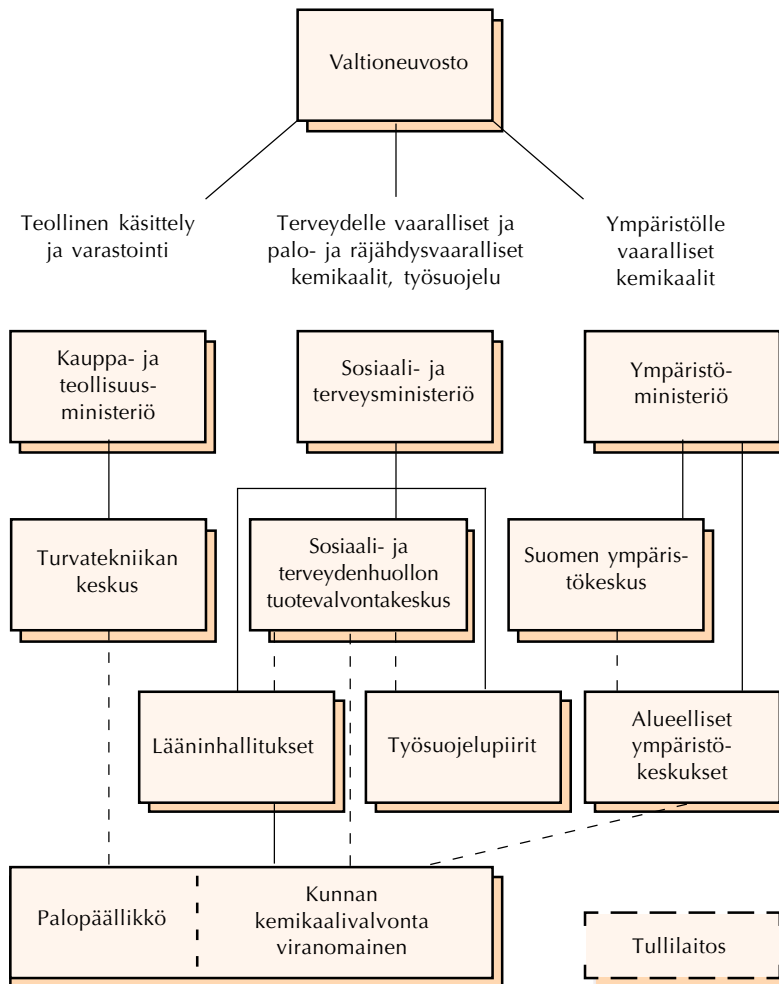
Valtioneuvosto

Teollinen käsittely ja varastointi

Terveydelle vaaralliset ja palo- ja räjähdysvaaralliset kemikaalit, työsuojelu

Ympäristölle vaaralliset kemikaalit

Kauppa- ja teollisuusministeriö

Sosiaali- ja terveysministeriö

Ympäristöministeriö

Turvatekniikan keskus

Sosiaali- ja terveydenhuollon tuotevalvontakeskus

Suomen ympäristökeskus

Lääninhallitukset

Työsuojelupiirit

Alueelliset ympäristökeskukset

Palopäällikkö

Kunnan kemikaalivalvonta viranomainen

Tullilaitos